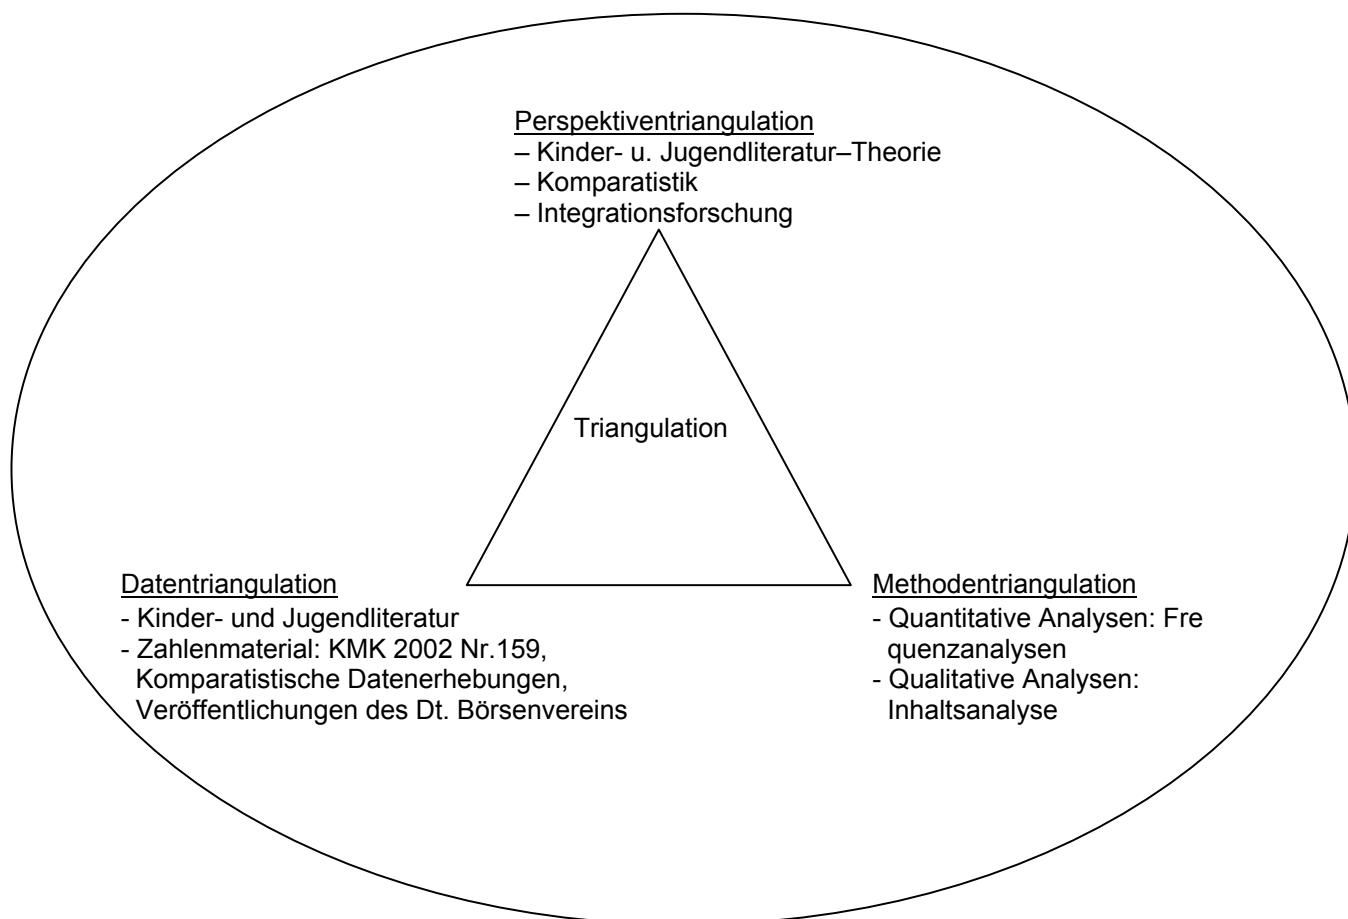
Perspektiventriangulation
– Kinder- u. Jugendliteratur–Theorie
– Komparatistik
– Integrationsforschung

Triangulation

Datentriangulation
- Kinder- und Jugendliteratur
- Zahlenmaterial: KMK 2002 Nr.159, Komparatistische Datenerhebungen, Veröffentlichungen des Dt. Börsenvereins

Methodentriangulation
- Quantitative Analysen: Frequenzanalysen
- Qualitative Analysen: Inhaltsanalyse